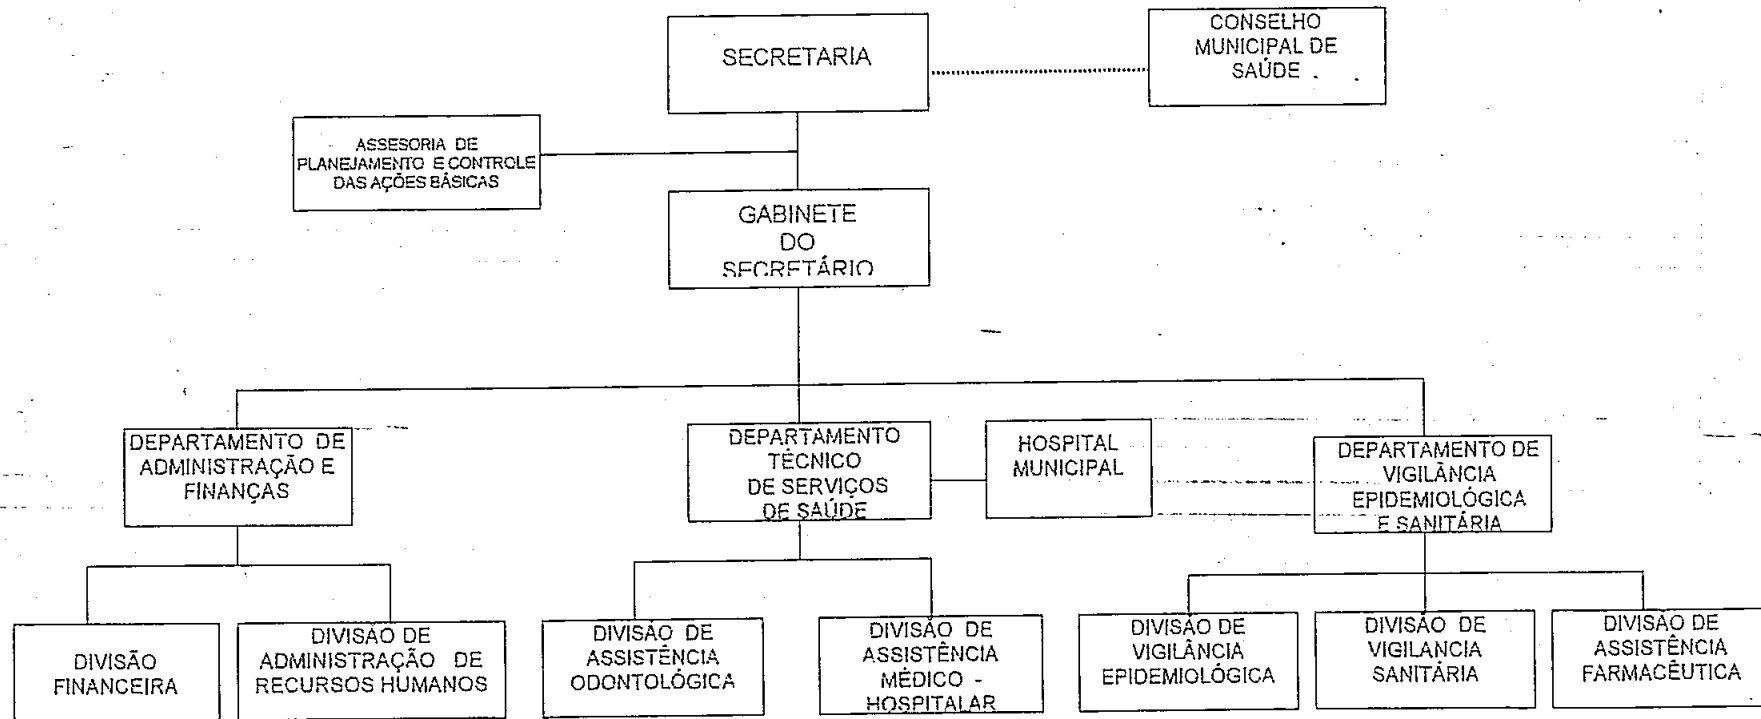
SECRETARIA

CONSELHO MUNICIPAL DE SAÚDE

ASSESORIA DE PLANEJAMENTO E CONTROLE DAS AÇÕES BÁSICAS

GABINETE DO SECRETÁRIO

DEPARTAMENTO DE ADMINISTRAÇÃO E FINANÇAS

DEPARTAMENTO TÉCNICO DE SERVIÇOS DE SAÚDE

HOSPITAL MUNICIPAL

DEPARTAMENTO DE VIGILÂNCIA EPIDEMIOLÓGICA E SANITÁRIA

DIVISÃO FINANCEIRA

DIVISÃO DE ADMINISTRAÇÃO DE RECURSOS HUMANOS

DIVISÃO DE ASSISTÊNCIA ODONTOLÓGICA

DIVISÃO DE ASSISTÊNCIA MÉDICO - HOSPITALAR

DIVISÃO DE VIGILÂNCIA EPIDEMIOLÓGICA

DIVISÃO DE VIGILANCIA SANITÁRIA

DIVISÃO DE ASSISTÊNCIA FARMACÊUTICA